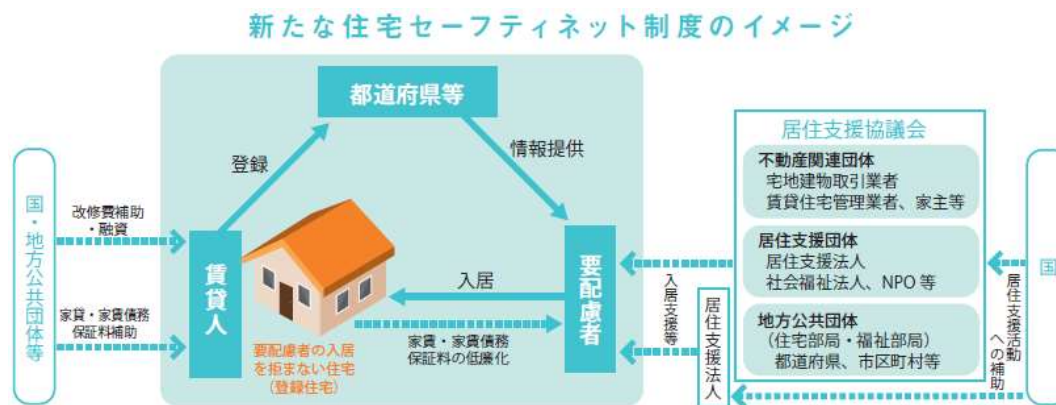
新たな住宅セーフティネット制度のイメージ

都道府県等

登録

情報提供

国・地方公共団体等

改修費補助・融資

家賃・家賃債務保証料補助

賃貸人

入居

要配慮者

要配慮者の入居を拒まない住宅（登録住宅）

家賃・家賃債務保証料の低廉化

入居支援等

居住支援法人

居住支援協議会

不動産関連団体
宅地建物取引業者
賃貸住宅管理業者、家主等

居住支援団体
居住支援法人
社会福祉法人、NPO等

地方公共団体
（住宅部局・福祉部局）
都道府県、市区町村等

居住支援活動への補助

国